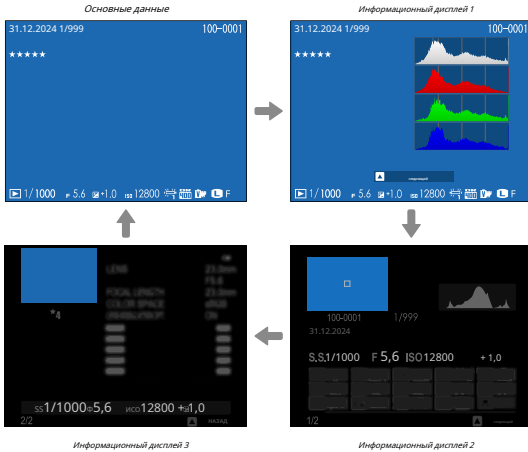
Основные данные

31.12.2024 1/999 100-0001

★★★★★

1/1000 F 5.6 +1.0 12800 L F

Информационный дисплей 1

31.12.2024 1/999 100-0001

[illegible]

1/1000 F 5.6 +1.0 12800 L F

Информационный дисплей 2

100-0001 1/999

31.12.2024

S.S.1/1000 F 5,6 ISO12800 + 1,0

1/2

Информационный дисплей 3

*4

LENS 23.0mm
F5.6
FOCAL LENGTH 23.0mm
COLOR SPACE sRGB
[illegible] ON

SS1/1000 F5,6 ИСО12800 +1,0

2/2 НАЗАД